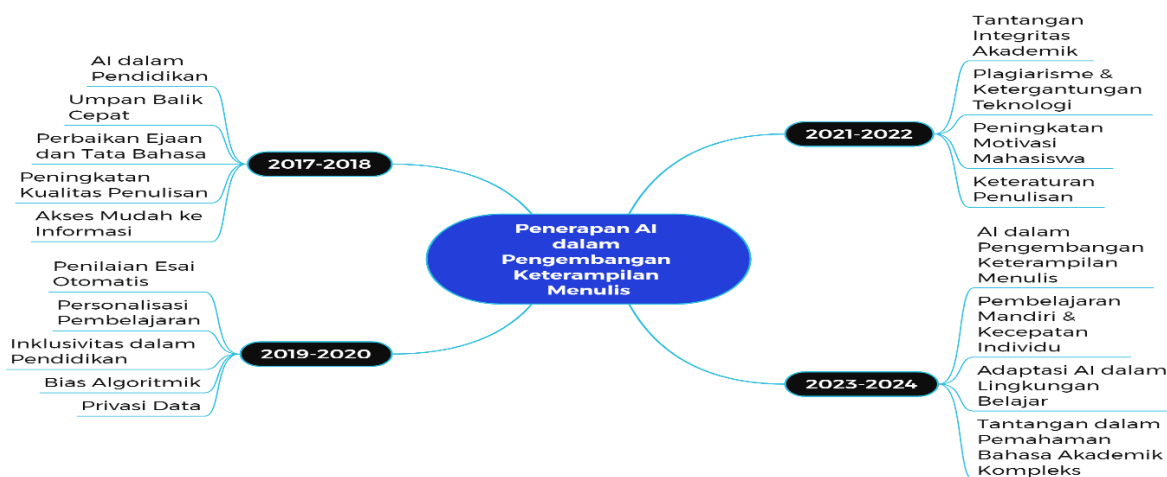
Penerapan AI dalam Pengembangan Keterampilan Menulis

2017-2018

AI dalam Pendidikan

Umpan Balik Cepat

Perbaikan Ejaan dan Tata Bahasa

Peningkatan Kualitas Penulisan

Akses Mudah ke Informasi

2019-2020

Penilaian Esai Otomatis

Personalisasi Pembelajaran

Inklusivitas dalam Pendidikan

Bias Algoritmik

Privasi Data

2021-2022

Tantangan Integritas Akademik

Plagiarisme & Ketergantungan Teknologi

Peningkatan Motivasi Mahasiswa

Keteraturan Penulisan

2023-2024

AI dalam Pengembangan Keterampilan Menulis

Pembelajaran Mandiri & Kecepatan Individu

Adaptasi AI dalam Lingkungan Belajar

Tantangan dalam Pemahaman Bahasa Akademik Kompleks